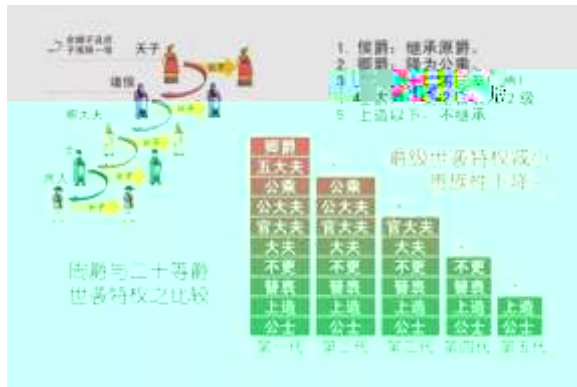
余嫡子出去
天子
诸侯
卿大夫
士人

1. 侯爵：继承原爵。
2. 卿爵：降为公乘。
3. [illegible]
4. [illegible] 2 级
5. 上造以下：不继承

爵级世袭特权减少
向低阶下降……

周爵与二十等爵
世袭特权之比较

| 第一代 | 第二代 | 第三代 | 第四代 | 第五代 |
|---|---|---|---|---|
| 卿爵 | | | | |
| 五大夫 | | | | |
| 公乘 | 公乘 | | | |
| 公大夫 | 公大夫 | | | |
| 官大夫 | 官大夫 | 官大夫 | | |
| 大夫 | 大夫 | 大夫 | | |
| 不更 | 不更 | 不更 | 不更 | |
| 簪袅 | 簪袅 | 簪袅 | 簪袅 | |
| 上造 | 上造 | 上造 | 上造 | 上造 |
| 公士 | 公士 | 公士 | 公士 | 公士 |